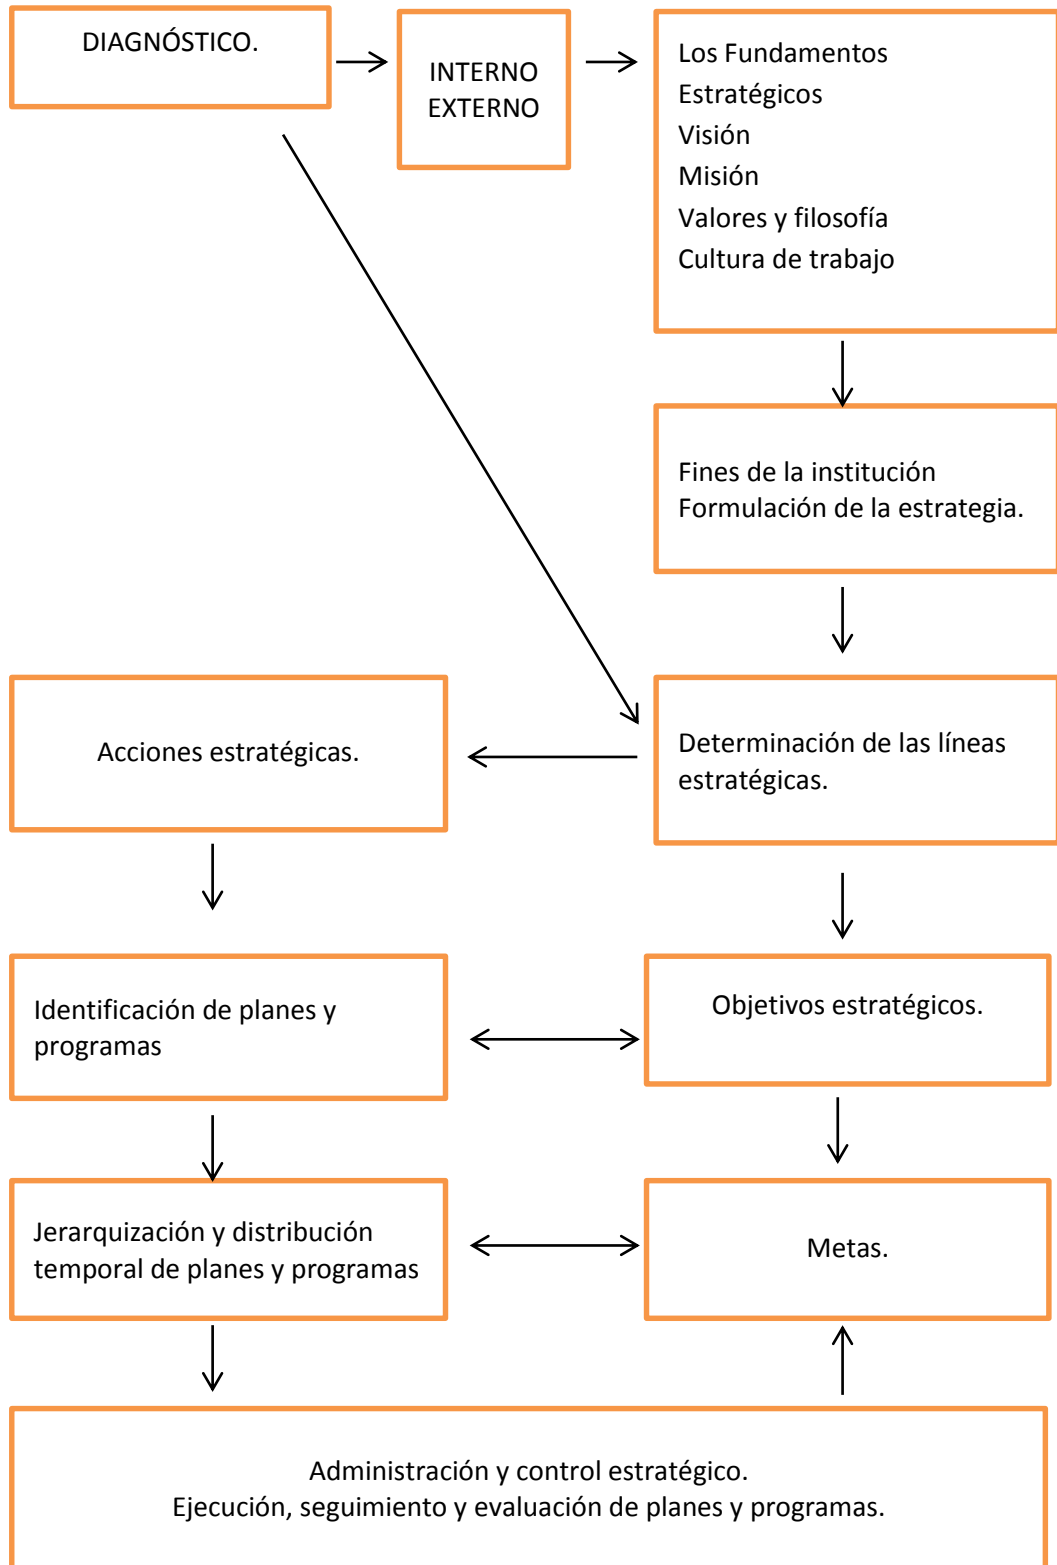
DIAGNÓSTICO.

INTERNO
EXTERNO

Los Fundamentos
Estratégicos
Visión
Misión
Valores y filosofía
Cultura de trabajo

Fines de la institución
Formulación de la estrategia.

Acciones estratégicas.

Determinación de las líneas estratégicas.

Identificación de planes y programas

Objetivos estratégicos.

Jerarquización y distribución temporal de planes y programas

Metas.

Administración y control estratégico.
Ejecución, seguimiento y evaluación de planes y programas.